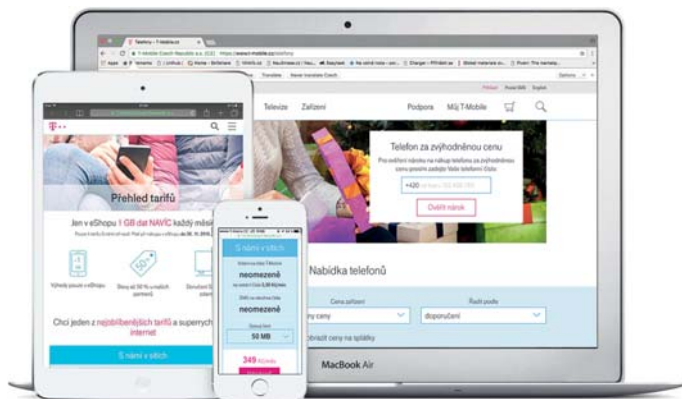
Telefony - T-Mobile.cz

T-Mobile Czech Republic a.s. [CZ] https://www.t-mobile.cz/telefony

Televize Zařízení

Podpora Můj T-Mobile

Telefon za zvýhodněnou cenu

+420

Ověřit nárok

Nabídka telefonů

Cena zařízení

Řadit podle

doporučení

zobrazit ceny na splátky

MacBook Air

Přehled tarifů

Jen v eShopu 1 GB dat NAVÍC každý měsíc

Chci jeden z nejoblíbenějších tarifů a superrychlý internet

S námi v síti

S námi v sítích

neomezeně

neomezeně

50 MB

349